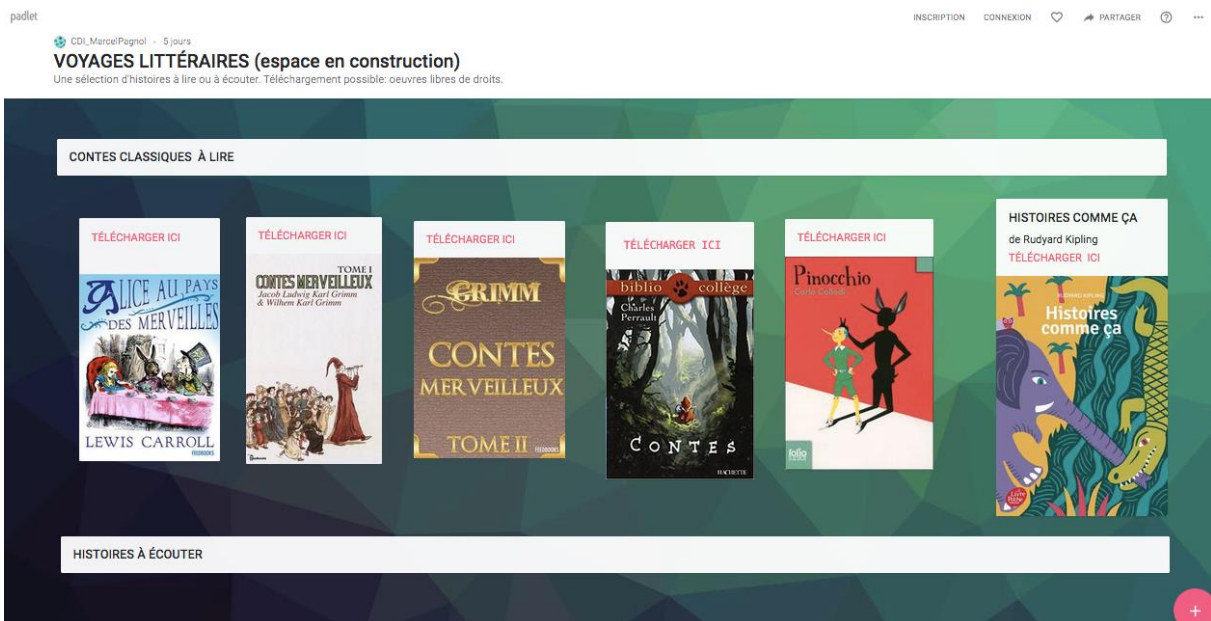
padlet

INSCRIPTION CONNEXION PARTAGER

CDI_MarcelPagnol · 5 jours

VOYAGES LITTÉRAIRES (espace en construction)

Une sélection d'histoires à lire ou à écouter. Téléchargement possible: oeuvres libres de droits.

CONTES CLASSIQUES À LIRE

TÉLÉCHARGER ICI

ALICE AU PAYS DES MERVEILLES

LEWIS CARROLL

TÉLÉCHARGER ICI

TOME I

CONTES MERVEILLEUX

Jacob Ludwig Karl Grimm & Wilhem Karl Grimm

TÉLÉCHARGER ICI

GRIMM

CONTES MERVEILLEUX

TOME II

TÉLÉCHARGER ICI

biblio collège

Charles Perrault

CONTES

HACHETTE

TÉLÉCHARGER ICI

Pinocchio

Carlo Collodi

folio

HISTOIRES COMME ÇA

de Rudyard Kipling

TÉLÉCHARGER ICI

Histoires comme ça

HISTOIRES À ÉCOUTER

+